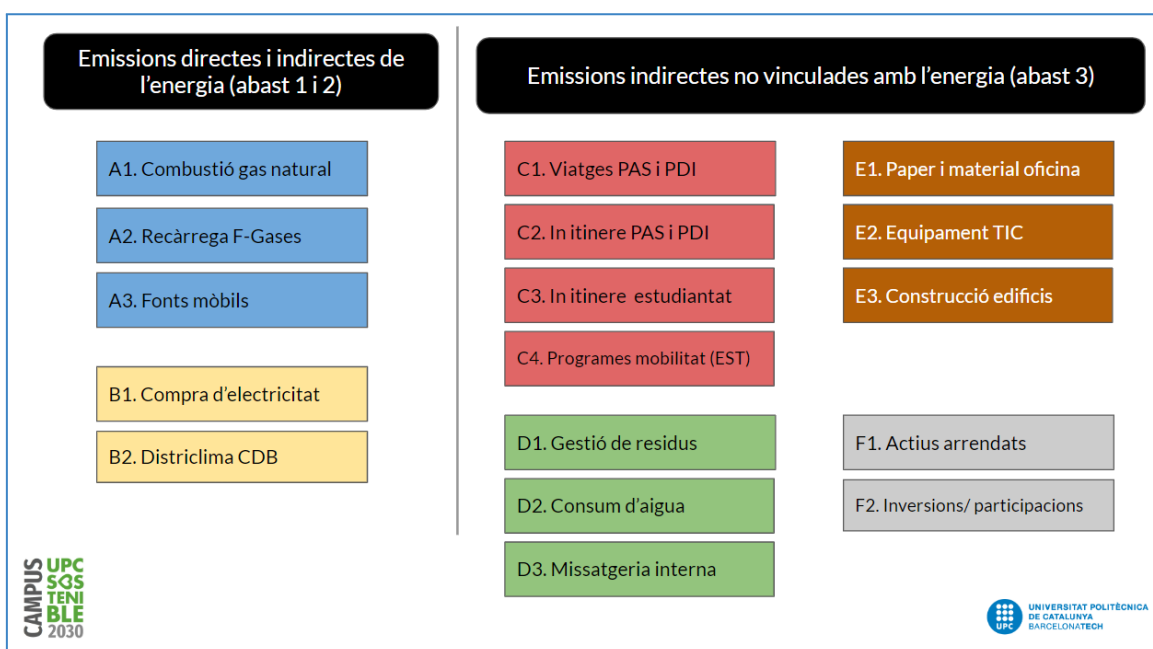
Emissions directes i indirectes de l'energia (abast 1 i 2)

A1. Combustió gas natural

A2. Recàrrega F-Gases

A3. Fonts mòbils

B1. Compra d'electricitat

B2. Districlima CDB

Emissions indirectes no vinculades amb l'energia (abast 3)

C1. Viatges PAS i PDI

C2. In itinere PAS i PDI

C3. In itinere estudiantat

C4. Programes mobilitat (EST)

D1. Gestió de residus

D2. Consum d'aigua

D3. Missatgeria interna

E1. Paper i material oficina

E2. Equipament TIC

E3. Construcció edificis

F1. Actius arrendats

F2. Inversions/ participacions

CAMPUS UPC SOS TENI BLE 2030

UPC UNIVERSITAT POLITÈCNICA DE CATALUNYA BARCELONATECH